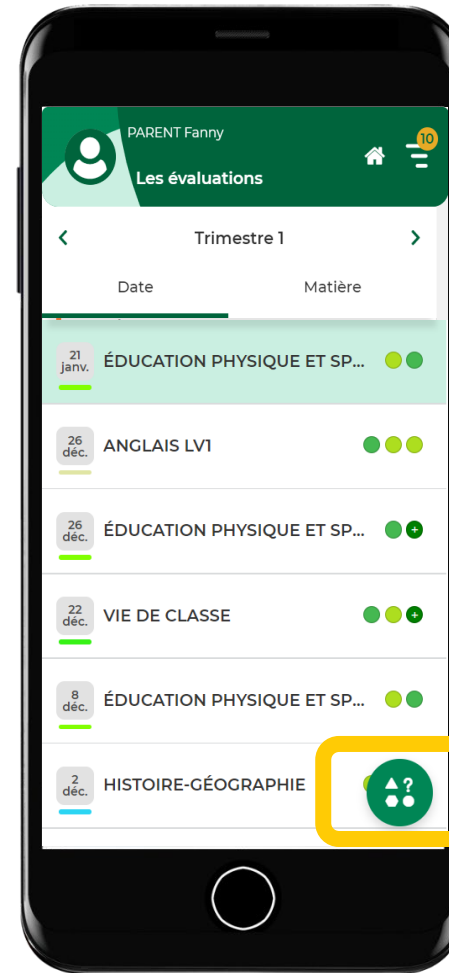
PARENT Fanny

Les évaluations

10

Trimestre 1

Date

Matière

21 janv.

ÉDUCATION PHYSIQUE ET SP...

26 déc.

ANGLAIS LV1

26 déc.

ÉDUCATION PHYSIQUE ET SP...

+

22 déc.

VIE DE CLASSE

+

8 déc.

ÉDUCATION PHYSIQUE ET SP...

2 déc.

HISTOIRE-GÉOGRAPHIE

?